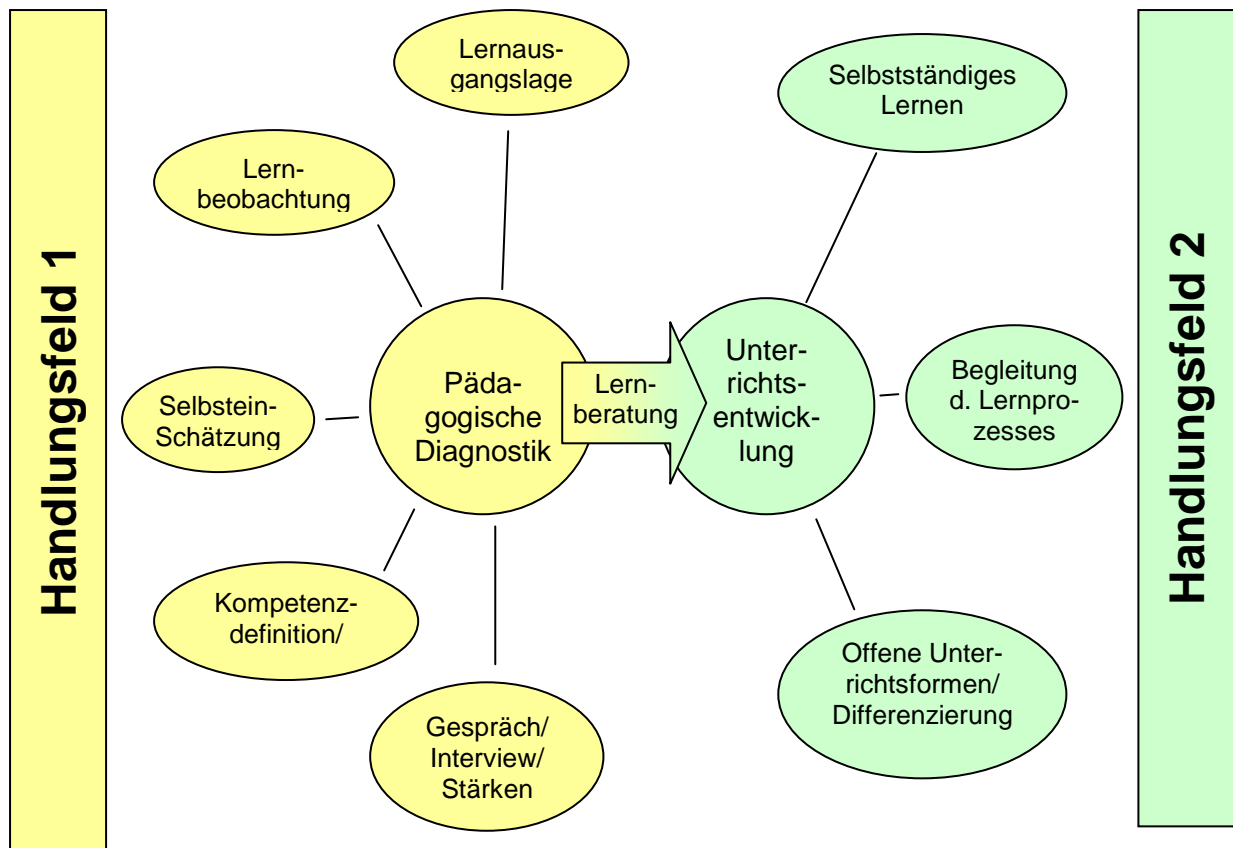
Handlungsfeld 1

Lernausgangslage

Lernbeobachtung

Selbstein-Schätzung

Kompetenzdefinition/

Gespräch/ Interview/ Stärken

Pädagogische Diagnostik

Lernberatung

Unterrichtsentwicklung

Selbstständiges Lernen

Begleitung d. Lernprozesses

Offene Unterrichtsformen/ Differenzierung

Handlungsfeld 2